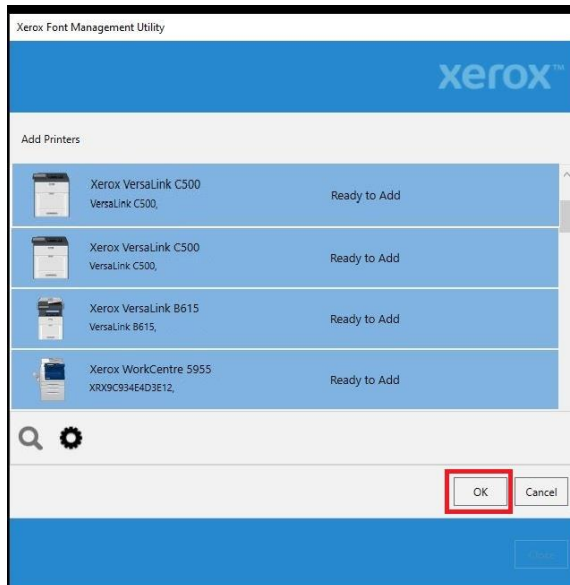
Xerox Font Management Utility

xerox

Add Printers

Xerox VersaLink C500
VersaLink C500,
Ready to Add

Xerox VersaLink C500
VersaLink C500,
Ready to Add

Xerox VersaLink B615
VersaLink B615,
Ready to Add

Xerox WorkCentre 5955
XRX9C934E4D3E12,
Ready to Add

OK
Cancel

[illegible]